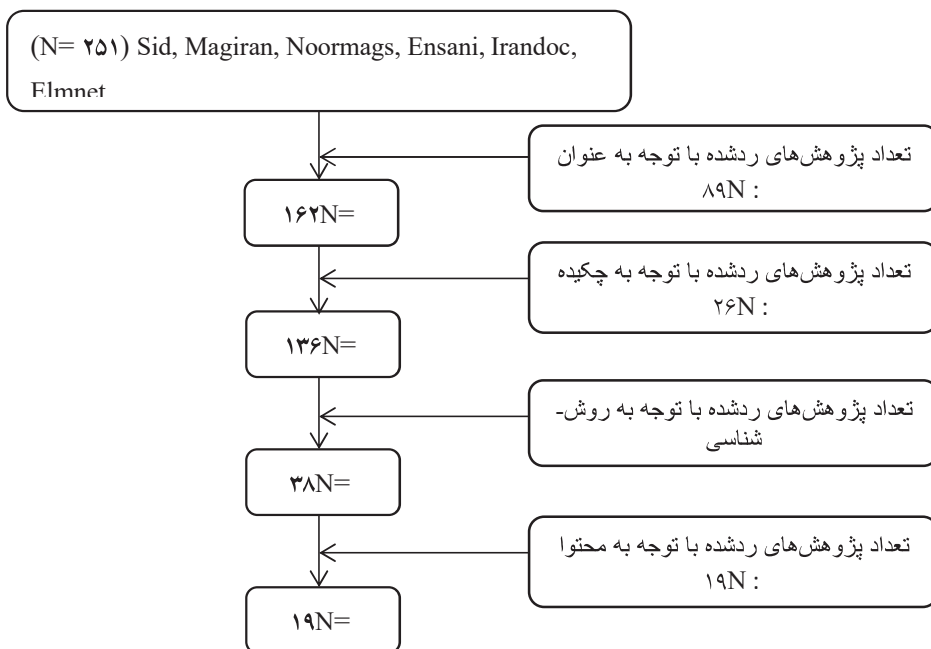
(N= ۲۵۱) Sid, Magiran, Noormags, Ensani, Irandoc, Elmnet

تعداد پژوهش‌های ردشده با توجه به عنوان
۸۹N :

۱۶۲N=

تعداد پژوهش‌های ردشده با توجه به چکیده
۲۶N :

۱۳۶N=

تعداد پژوهش‌های ردشده با توجه به روش‌شناسی

۳۸N=

تعداد پژوهش‌های ردشده با توجه به محتوا
۱۹N :

۱۹N=